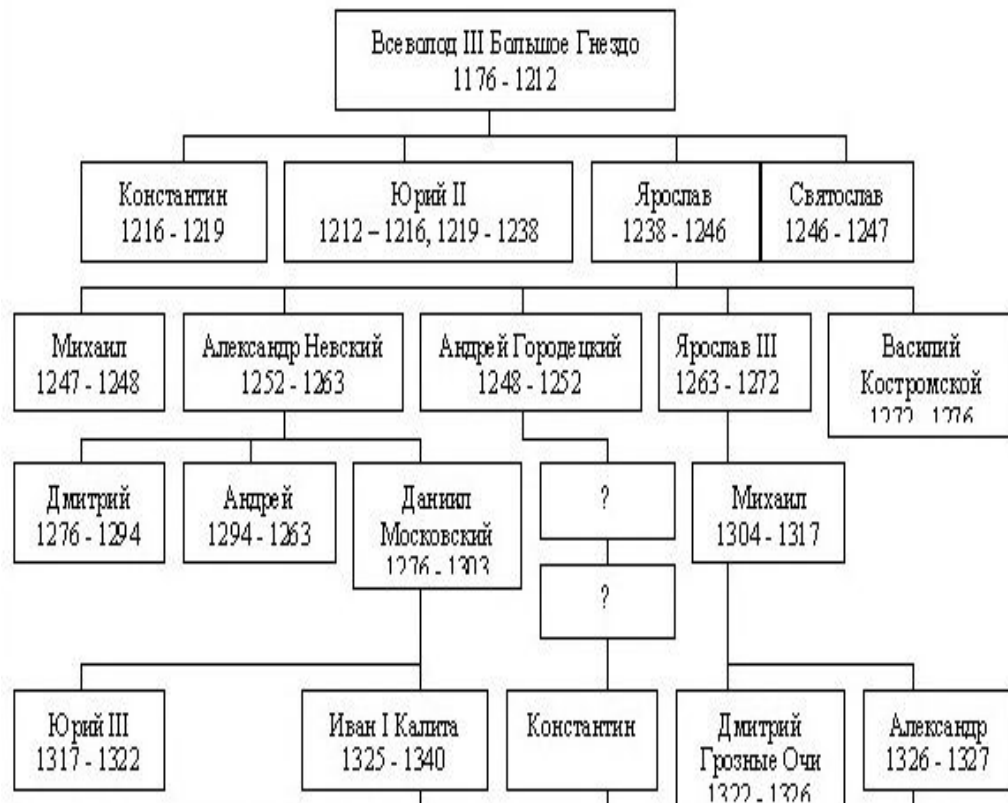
Всеволод III Большое Гнездо
1176 - 1212

Константин
1216 - 1219

Юрий II
1212 – 1216, 1219 - 1238

Ярослав
1238 - 1246

Святослав
1246 - 1247

Михаил
1247 - 1248

Александр Невский
1252 - 1263

Андрей Городецкий
1248 - 1252

Ярослав III
1263 - 1272

Василий
Костромской
1272 - 1276

Дмитрий
1276 - 1294

Андрей
1294 - 1263

Даниил
Московский
1276 - 1303

?

Михаил
1304 - 1317

?

Юрий III
1317 - 1322

Иван I Калита
1325 - 1340

Константин

Дмитрий
Грозные Очи
1322 - 1326

Александр
1326 - 1327